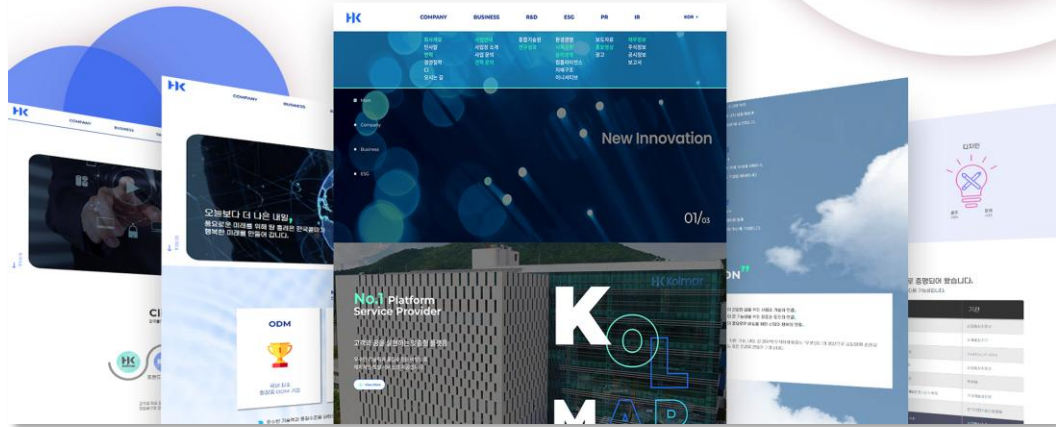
HK COMPANY BUSINESS R&D ESG PR IR KOR

회사개요
인사말
연혁
경영철학
CI
오시는 길

사업분야
사업장 소개
사업 분야
전략 분야

종합기술원
연구분야

환경경영
사회공헌
윤리경영
컴플라이언스
지배구조
아니셔티브

보도자료
홍보영상
광고

재무정보
주식정보
공시정보
보고서

Main
Company
Business
ESG

New Innovation

01/03

No.1 Platform
Service Provider

고객과 함께 성장하는 종합 플랫폼

HK Kolmar

KOLMAR

HK COMPANY BUSINESS

HK COMPANY BUSINESS

오늘보다 더 나은 내일
새로운 미래를 위해 한 콜마는 한국콜마가 행복한 미래를 만들어 갑니다.

ODM

CI

ON"

종합되어 왔습니다.